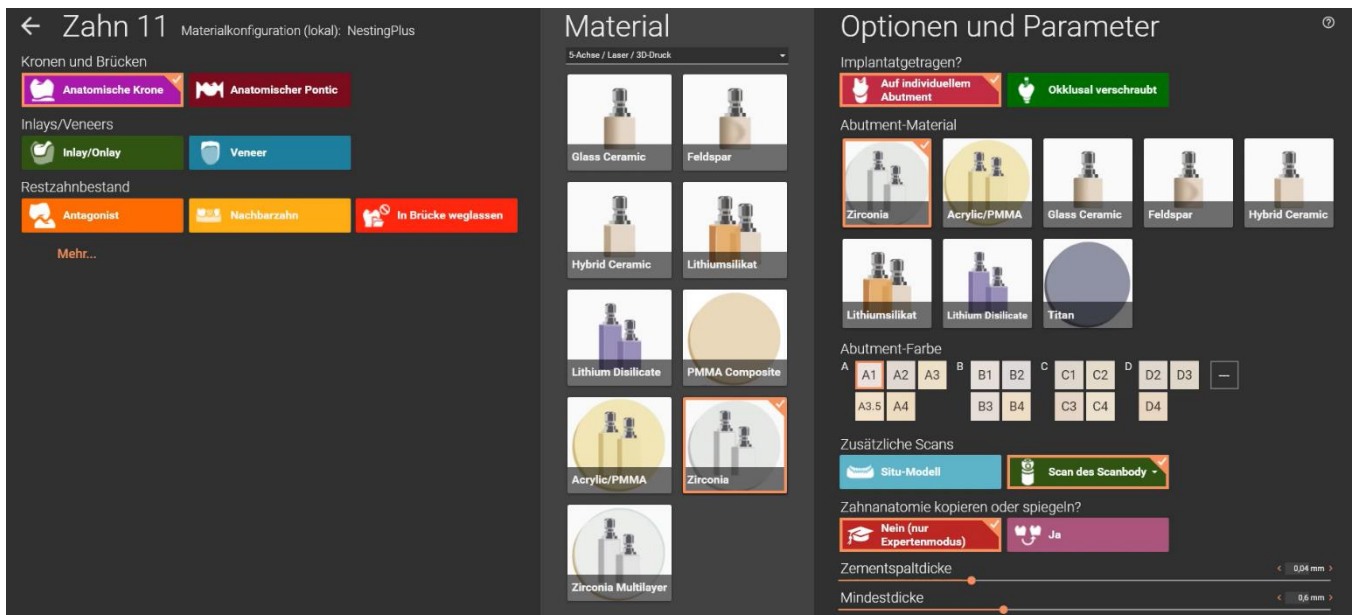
← Zahn 11 Materialkonfiguration (lokal): NestingPlus

Kronen und Brücken

Anatomische Krone | Anatomischer Pontic

Inlays/Veneers

Inlay/Onlay | Veneer

Restzahnbestand

Antagonist | Nachbarzahn | In Brücke weglassen

Mehr...

Material

5-Achse / Laser / 3D-Druck

Glass Ceramic | Feldspar

Hybrid Ceramic | Lithiumsilikat

Lithium Disilicate | PMMA Composite

Acrylic/PMMA | Zirconia

Zirconia Multilayer

Optionen und Parameter

Implantatgetragen?

Auf individuellem Abutment | Okklusal verschraubt

Abutment-Material

Zirconia | Acrylic/PMMA | Glass Ceramic | Feldspar | Hybrid Ceramic

Lithiumsilikat | Lithium Disilicate | Titan

Abutment-Farbe

A A1 A2 A3 B B1 B2 C C1 C2 D D2 D3 —

A3.5 A4 B3 B4 C3 C4 D4

Zusätzliche Scans

Situ-Modell | Scan des Scanbody

Zahnanatomie kopieren oder spiegeln?

Nein (nur Expertenmodus) | Ja

Zementspaltdicke ‹ 0,04 mm ›

Mindestdicke ‹ 0,6 mm ›